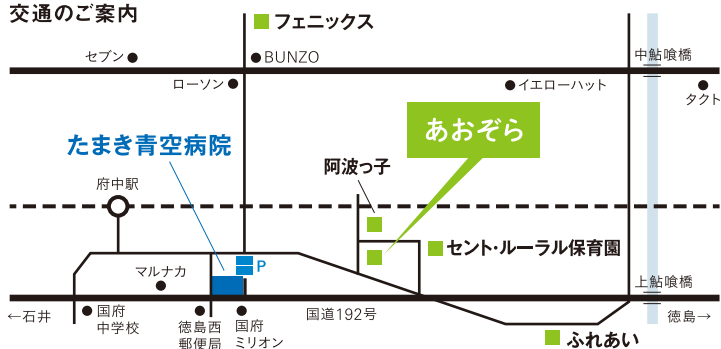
交通のご案内

フェニックス

セブン

BUNZO

中鮎喰橋

ローソン

イエローハット

タクト

あおぞら

たまき青空病院

阿波っ子

府中駅

セント・ルーラル保育園

P

マルナカ

上鮎喰橋

←石井

国府中学校

徳島西郵便局

国府ミリオン

国道192号

徳島→

ふれあい